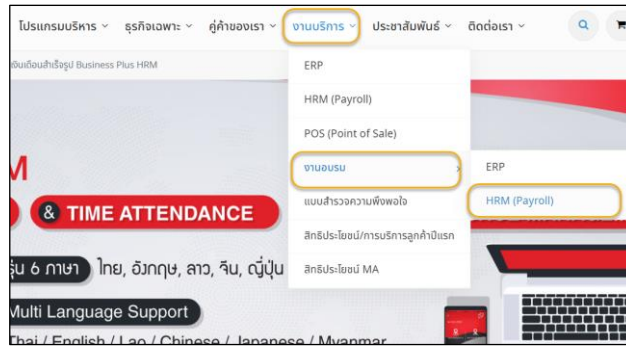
โปรแกรมบริหาร ˅ ธุรกิจเฉพาะ ˅ คู่ค้าของเรา ˅ งานบริการ ˅ ประชาสัมพันธ์ ˅ ติดต่อเรา ˅

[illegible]เงินเดือนสำเร็จรูป Business Plus HRM

ERP
HRM (Payroll)
POS (Point of Sale)
งานอบรม
แบบสำรวจความพึงพอใจ
สิทธิประโยชน์/การบริการลูกค้าปีแรก
สิทธิประโยชน์ MA

ERP
HRM (Payroll)

M

& TIME ATTENDANCE

รุ่น 6 ภาษา ไทย, อังกฤษ, ลาว, จีน, ญี่ปุ่น

Multi Language Support

Thai / English / Lao / Chinese / Japanese / Myanmar